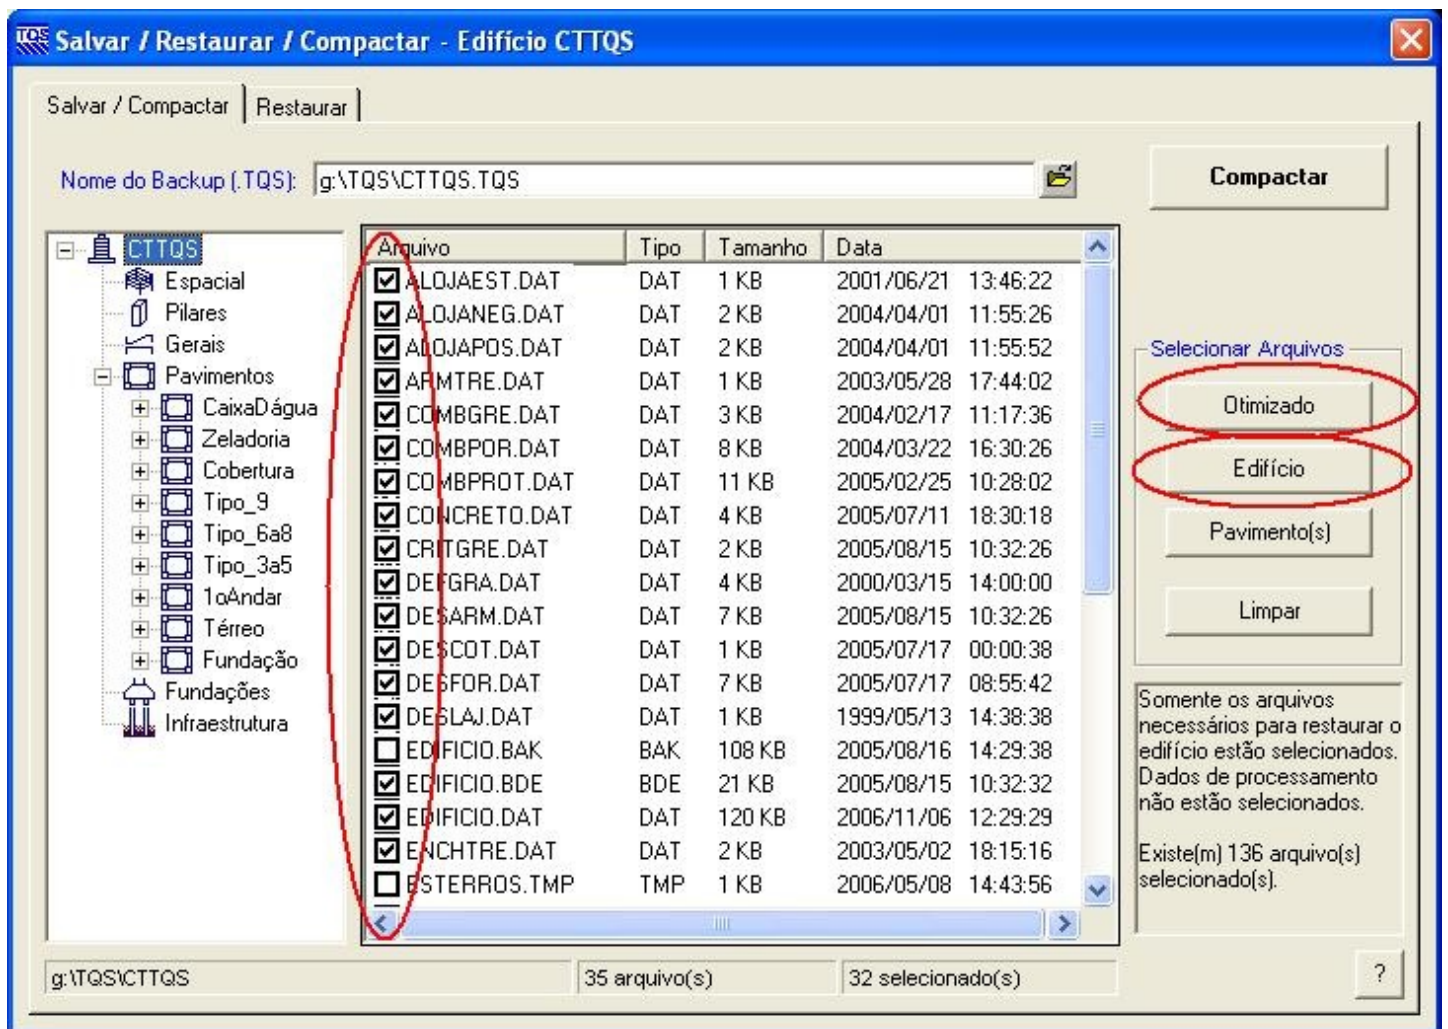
Salvar / Restaurar / Compactar - Edifício CTTQS

Salvar / Compactar | Restaurar

Nome do Backup (.TQS): g:\TQS\CTTQS.TQS

Compactar

CTTQS
Espacial
Pilares
Gerais
Pavimentos
CaixaDágua
Zeladoria
Cobertura
Tipo_9
Tipo_6a8
Tipo_3a5
1oAndar
Térreo
Fundação
Fundações
Infraestrutura

| Arquivo | Tipo | Tamanho | Data |
|---|---|---|---|
| ALOJAEST.DAT | DAT | 1 KB | 2001/06/21 13:46:22 |
| ALOJANEG.DAT | DAT | 2 KB | 2004/04/01 11:55:26 |
| ALOJAPOS.DAT | DAT | 2 KB | 2004/04/01 11:55:52 |
| ARMTRE.DAT | DAT | 1 KB | 2003/05/28 17:44:02 |
| COMBGRE.DAT | DAT | 3 KB | 2004/02/17 11:17:36 |
| COMBPOR.DAT | DAT | 8 KB | 2004/03/22 16:30:26 |
| COMBPROT.DAT | DAT | 11 KB | 2005/02/25 10:28:02 |
| CONCRETO.DAT | DAT | 4 KB | 2005/07/11 18:30:18 |
| CRITGRE.DAT | DAT | 2 KB | 2005/08/15 10:32:26 |
| DEFGRA.DAT | DAT | 4 KB | 2000/03/15 14:00:00 |
| DESARM.DAT | DAT | 7 KB | 2005/08/15 10:32:26 |
| DESCOT.DAT | DAT | 1 KB | 2005/07/17 00:00:38 |
| DESFOR.DAT | DAT | 7 KB | 2005/07/17 08:55:42 |
| DESLAJ.DAT | DAT | 1 KB | 1999/05/13 14:38:38 |
| EDIFICIO.BAK | BAK | 108 KB | 2005/08/16 14:29:38 |
| EDIFICIO.BDE | BDE | 21 KB | 2005/08/15 10:32:32 |
| EDIFICIO.DAT | DAT | 120 KB | 2006/11/06 12:29:29 |
| ENCHTRE.DAT | DAT | 2 KB | 2003/05/02 18:15:16 |
| ESTERROS.TMP | TMP | 1 KB | 2006/05/08 14:43:56 |

Selecionar Arquivos
Otimizado
Edifício
Pavimento(s)
Limpar

Somente os arquivos necessários para restaurar o edifício estão selecionados. Dados de processamento não estão selecionados.

Existe(m) 136 arquivo(s) selecionado(s).

g:\TQS\CTTQS | 35 arquivo(s) | 32 selecionado(s) | ?